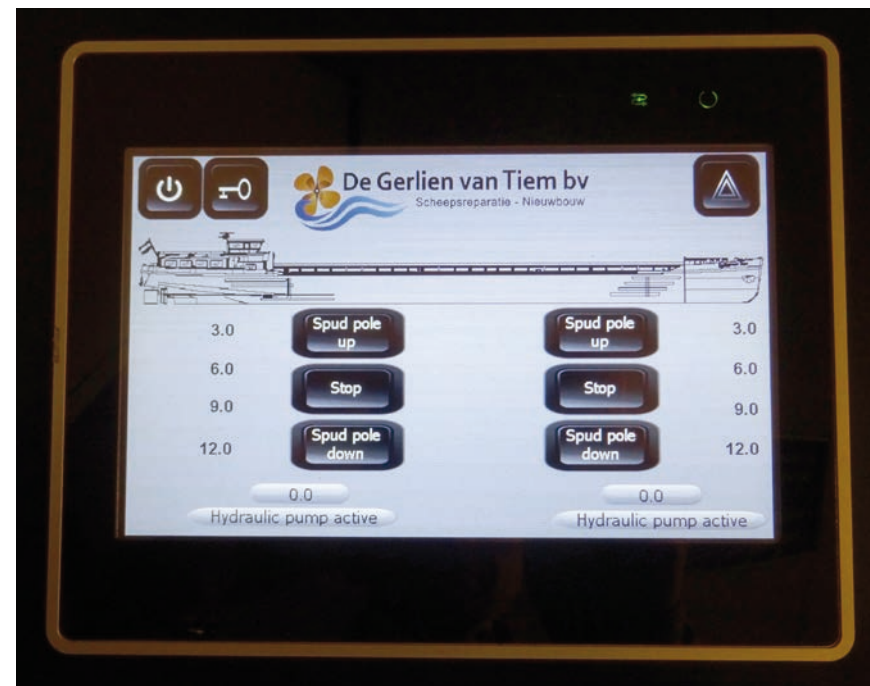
De Gerlien van Tiem bv
Scheepsreparatie - Nieuwbouw

3.0
6.0
9.0
12.0

Spud pole up
Stop
Spud pole down

0.0
Hydraulic pump active

Spud pole up
Stop
Spud pole down

3.0
6.0
9.0
12.0

0.0
Hydraulic pump active